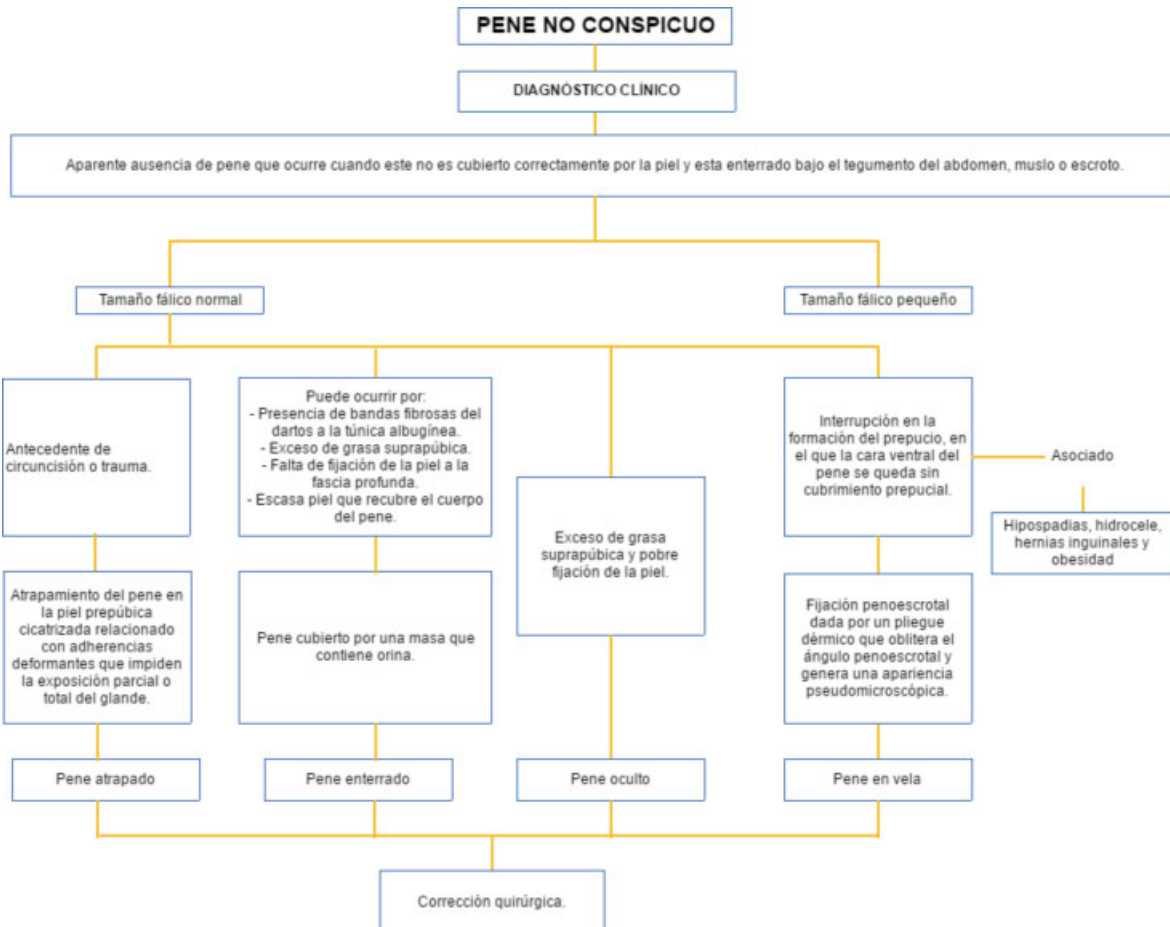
PENE NO CONSPICUO

DIAGNÓSTICO CLÍNICO

Aparente ausencia de pene que ocurre cuando este no es cubierto correctamente por la piel y esta enterrado bajo el tegumento del abdomen, muslo o escroto.

Tamaño fálico normal

Tamaño fálico pequeño

Antecedente de circuncisión o trauma.

Puede ocurrir por:
- Presencia de bandas fibrosas del dartos a la túnica albugínea.
- Exceso de grasa suprapúbica.
- Falta de fijación de la piel a la fascia profunda.
- Escasa piel que recubre el cuerpo del pene.

Exceso de grasa suprapúbica y pobre fijación de la piel.

Interrupción en la formación del prepucio, en el que la cara ventral del pene se queda sin cubrimiento prepucial.

Asociado

Hipospadias, hidrocele, hernias inguinales y obesidad

Atrapamiento del pene en la piel prepúbica cicatrizada relacionado con adherencias deformantes que impiden la exposición parcial o total del glande.

Pene cubierto por una masa que contiene orina.

Fijación penoescrotal dada por un pliegue dérmico que oblitera el ángulo penoescrotal y genera una apariencia pseudomicroscópica.

Pene atrapado

Pene enterrado

Pene oculto

Pene en vela

Corrección quirúrgica.